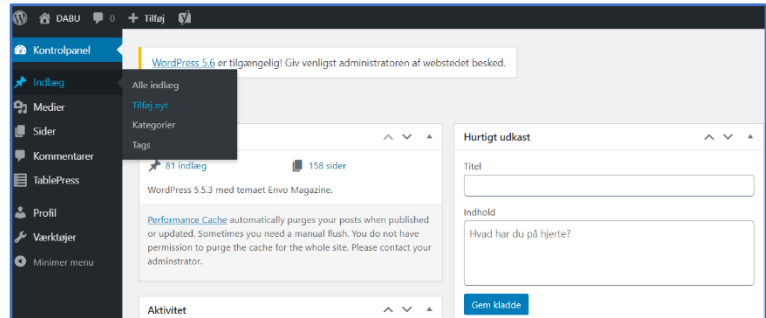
DABU 0 + Tilføj

Kontrolpanel

Indlæg

Medier

Sider

Kommentarer

TablePress

Profil

Værktøjer

Minimer menu

Alle indlæg

Tilføj nyt

Kategorier

Tags

WordPress 5.6 er tilgængelig! Giv venligst administratoren af webstedet besked.

81 indlæg

158 sider

WordPress 5.5.3 med temaet Envo Magazine.

Performance Cache automatically purges your posts when published or updated. Sometimes you need a manual flush. You do not have permission to purge the cache for the whole site. Please contact your adminstrator.

Aktivitet

Hurtigt udkast

Titel

Indhold

Hvad har du på hjerte?

Gem kladde